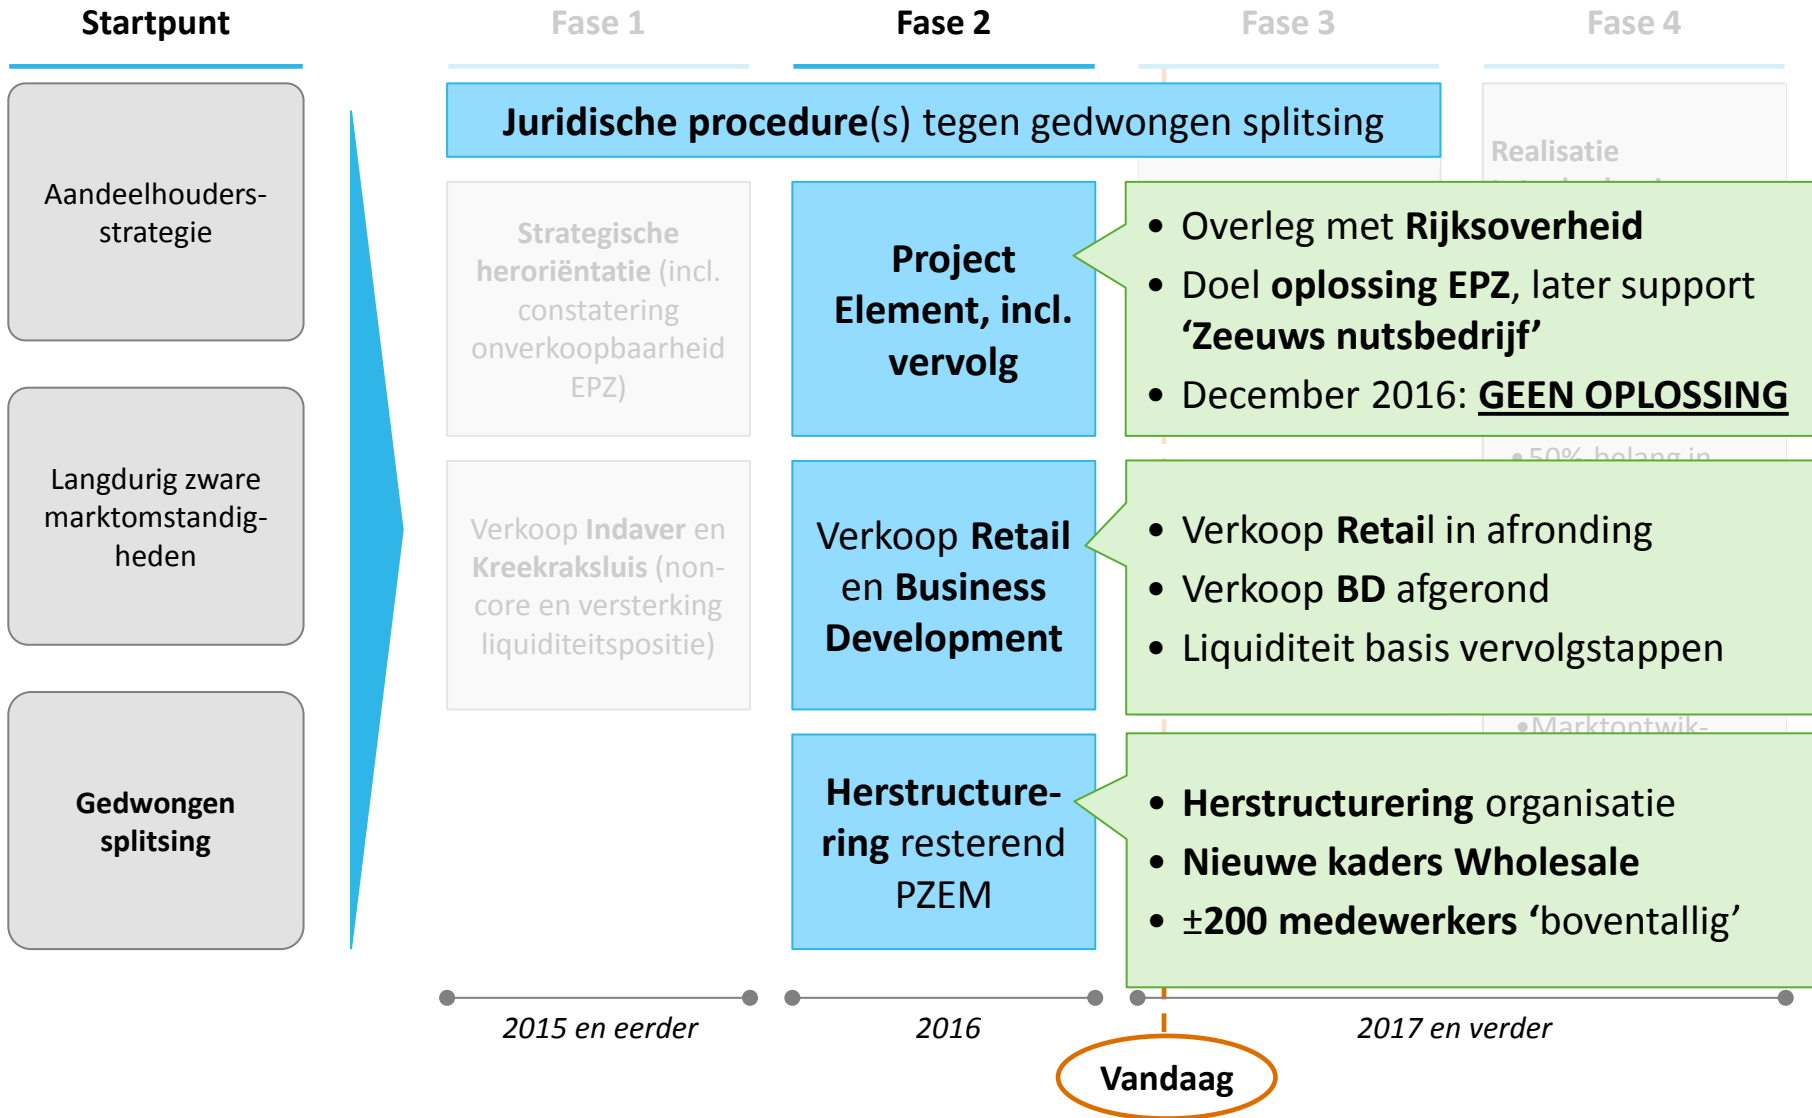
Startpunt

Fase 1

Fase 2

Fase 3

Fase 4

Aandeelhoudersstrategie

Langdurig zware marktomstandigheden

Gedwongen splitsing

Juridische procedure(s) tegen gedwongen splitsing

Realisatie

Strategische heroriëntatie (incl. constatering onverkoopbaarheid EPZ)

Project Element, incl. vervolg

• Overleg met Rijksoverheid
• Doel oplossing EPZ, later support ‘Zeeuws nutsbedrijf’
• December 2016: GEEN OPLOSSING

• 50% belang in

Verkoop Indaver en Kreekraksluis (non-core en versterking liquiditeitspositie)

Verkoop Retail en Business Development

• Verkoop Retail in afronding
• Verkoop BD afgerond
• Liquiditeit basis vervolgstappen

• Marktontwik-

Herstructurering resterend PZEM

• Herstructurering organisatie
• Nieuwe kaders Wholesale
• ±200 medewerkers ‘boventallig’

2015 en eerder

2016

2017 en verder

Vandaag